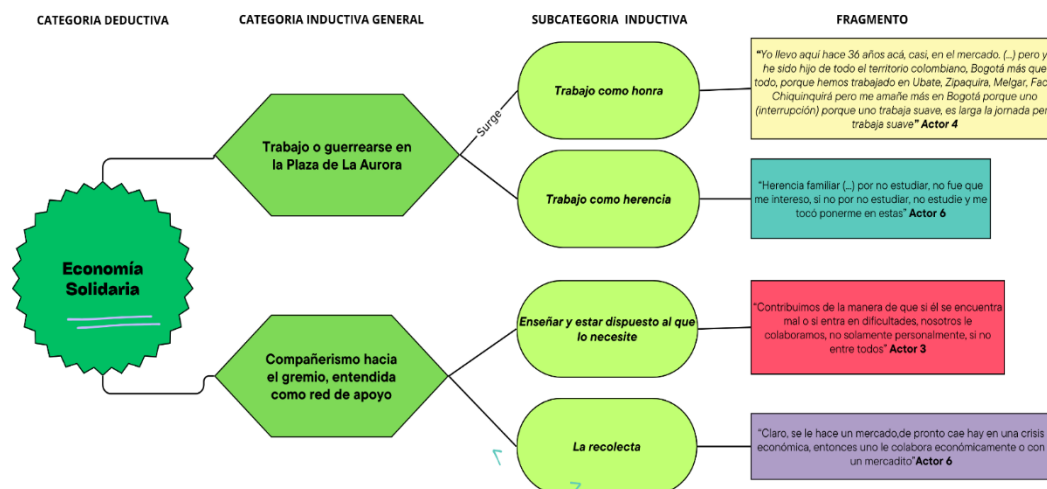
CATEGORIA DEDUCTIVA

CATEGORIA INDUCTIVA GENERAL

SUBCATEGORIA INDUCTIVA

FRAGMENTO

Economía Solidaria

Trabajo o guerrearse en la Plaza de La Aurora

Surge

Trabajo como honra

"Yo llevo aquí hace 36 años acá, casi, en el mercado. (...) pero y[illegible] he sido hijo de todo el territorio colombiano, Bogotá más que todo, porque hemos trabajado en Ubate, Zipaquira, Melgar, Fac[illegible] Chiquinquirá pero me amañe más en Bogotá porque uno (interrupción) porque uno trabaja suave, es larga la jornada per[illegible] trabaja suave" Actor 4

Trabajo como herencia

"Herencia familiar (...) por no estudiar, no fue que me intereso, si no por no estudiar, no estudie y me tocó ponerme en estas" Actor 6

Compañerismo hacia el gremio, entendida como red de apoyo

Enseñar y estar dispuesto al que lo necesite

"Contribuimos de la manera de que si él se encuentra mal o si entra en dificultades, nosotros le colaboramos, no solamente personalmente, si no entre todos" Actor 3

La recolecta

"Claro, se le hace un mercado,de pronto cae hay en una crisis económica, entonces uno le colabora económicamente o con un mercadito"Actor 6